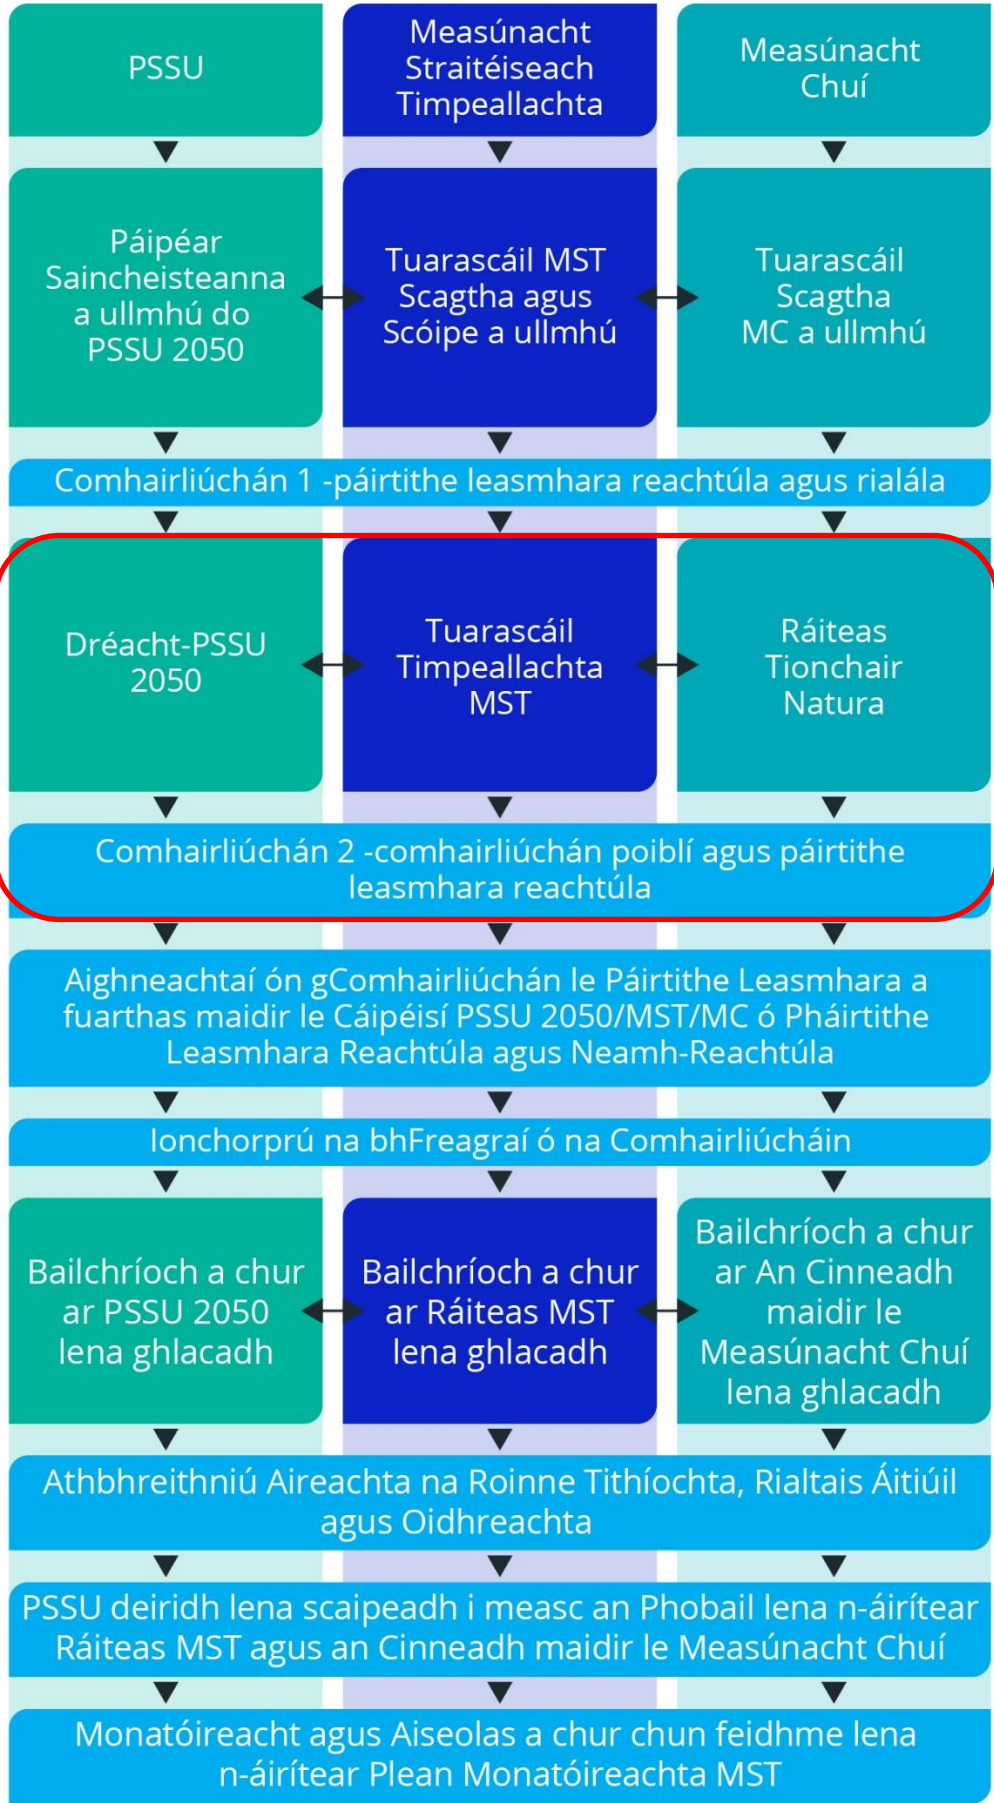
PSSU

Measúnacht Straitéiseach Timpeallachta

Measúnacht Chuí

Páipéar Saincheisteanna a ullmhú do PSSU 2050

Tuarascáil MST Scagtha agus Scóipe a ullmhú

Tuarascáil Scagtha MC a ullmhú

Comhairliúchán 1 -páirtithe leasmhara reachtúla agus rialála

Dréacht-PSSU 2050

Tuarascáil Timpeallachta MST

Ráiteas Tionchair Natura

Comhairliúchán 2 -comhairliúchán poiblí agus páirtithe leasmhara reachtúla

Aighneachtaí ón gComhairliúchán le Páirtithe Leasmhara a fuarthas maidir le Cáipéisí PSSU 2050/MST/MC ó Pháirtithe Leasmhara Reachtúla agus Neamh-Reachtúla

Ionchorprú na bhFreagraí ó na Comhairliúcháin

Bailchríoch a chur ar PSSU 2050 lena ghlacadh

Bailchríoch a chur ar Ráiteas MST lena ghlacadh

Bailchríoch a chur ar An Cinneadh maidir le Measúnacht Chuí lena ghlacadh

Athbhreithniú Aireachta na Roinne Tithíochta, Rialtais Áitiúil agus Oidhreachta

PSSU deiridh lena scaipeadh i measc an Phobail lena n-áirítear Ráiteas MST agus an Cinneadh maidir le Measúnacht Chuí

Monatóireacht agus Aiseolas a chur chun feidhme lena n-áirítear Plean Monatóireachta MST